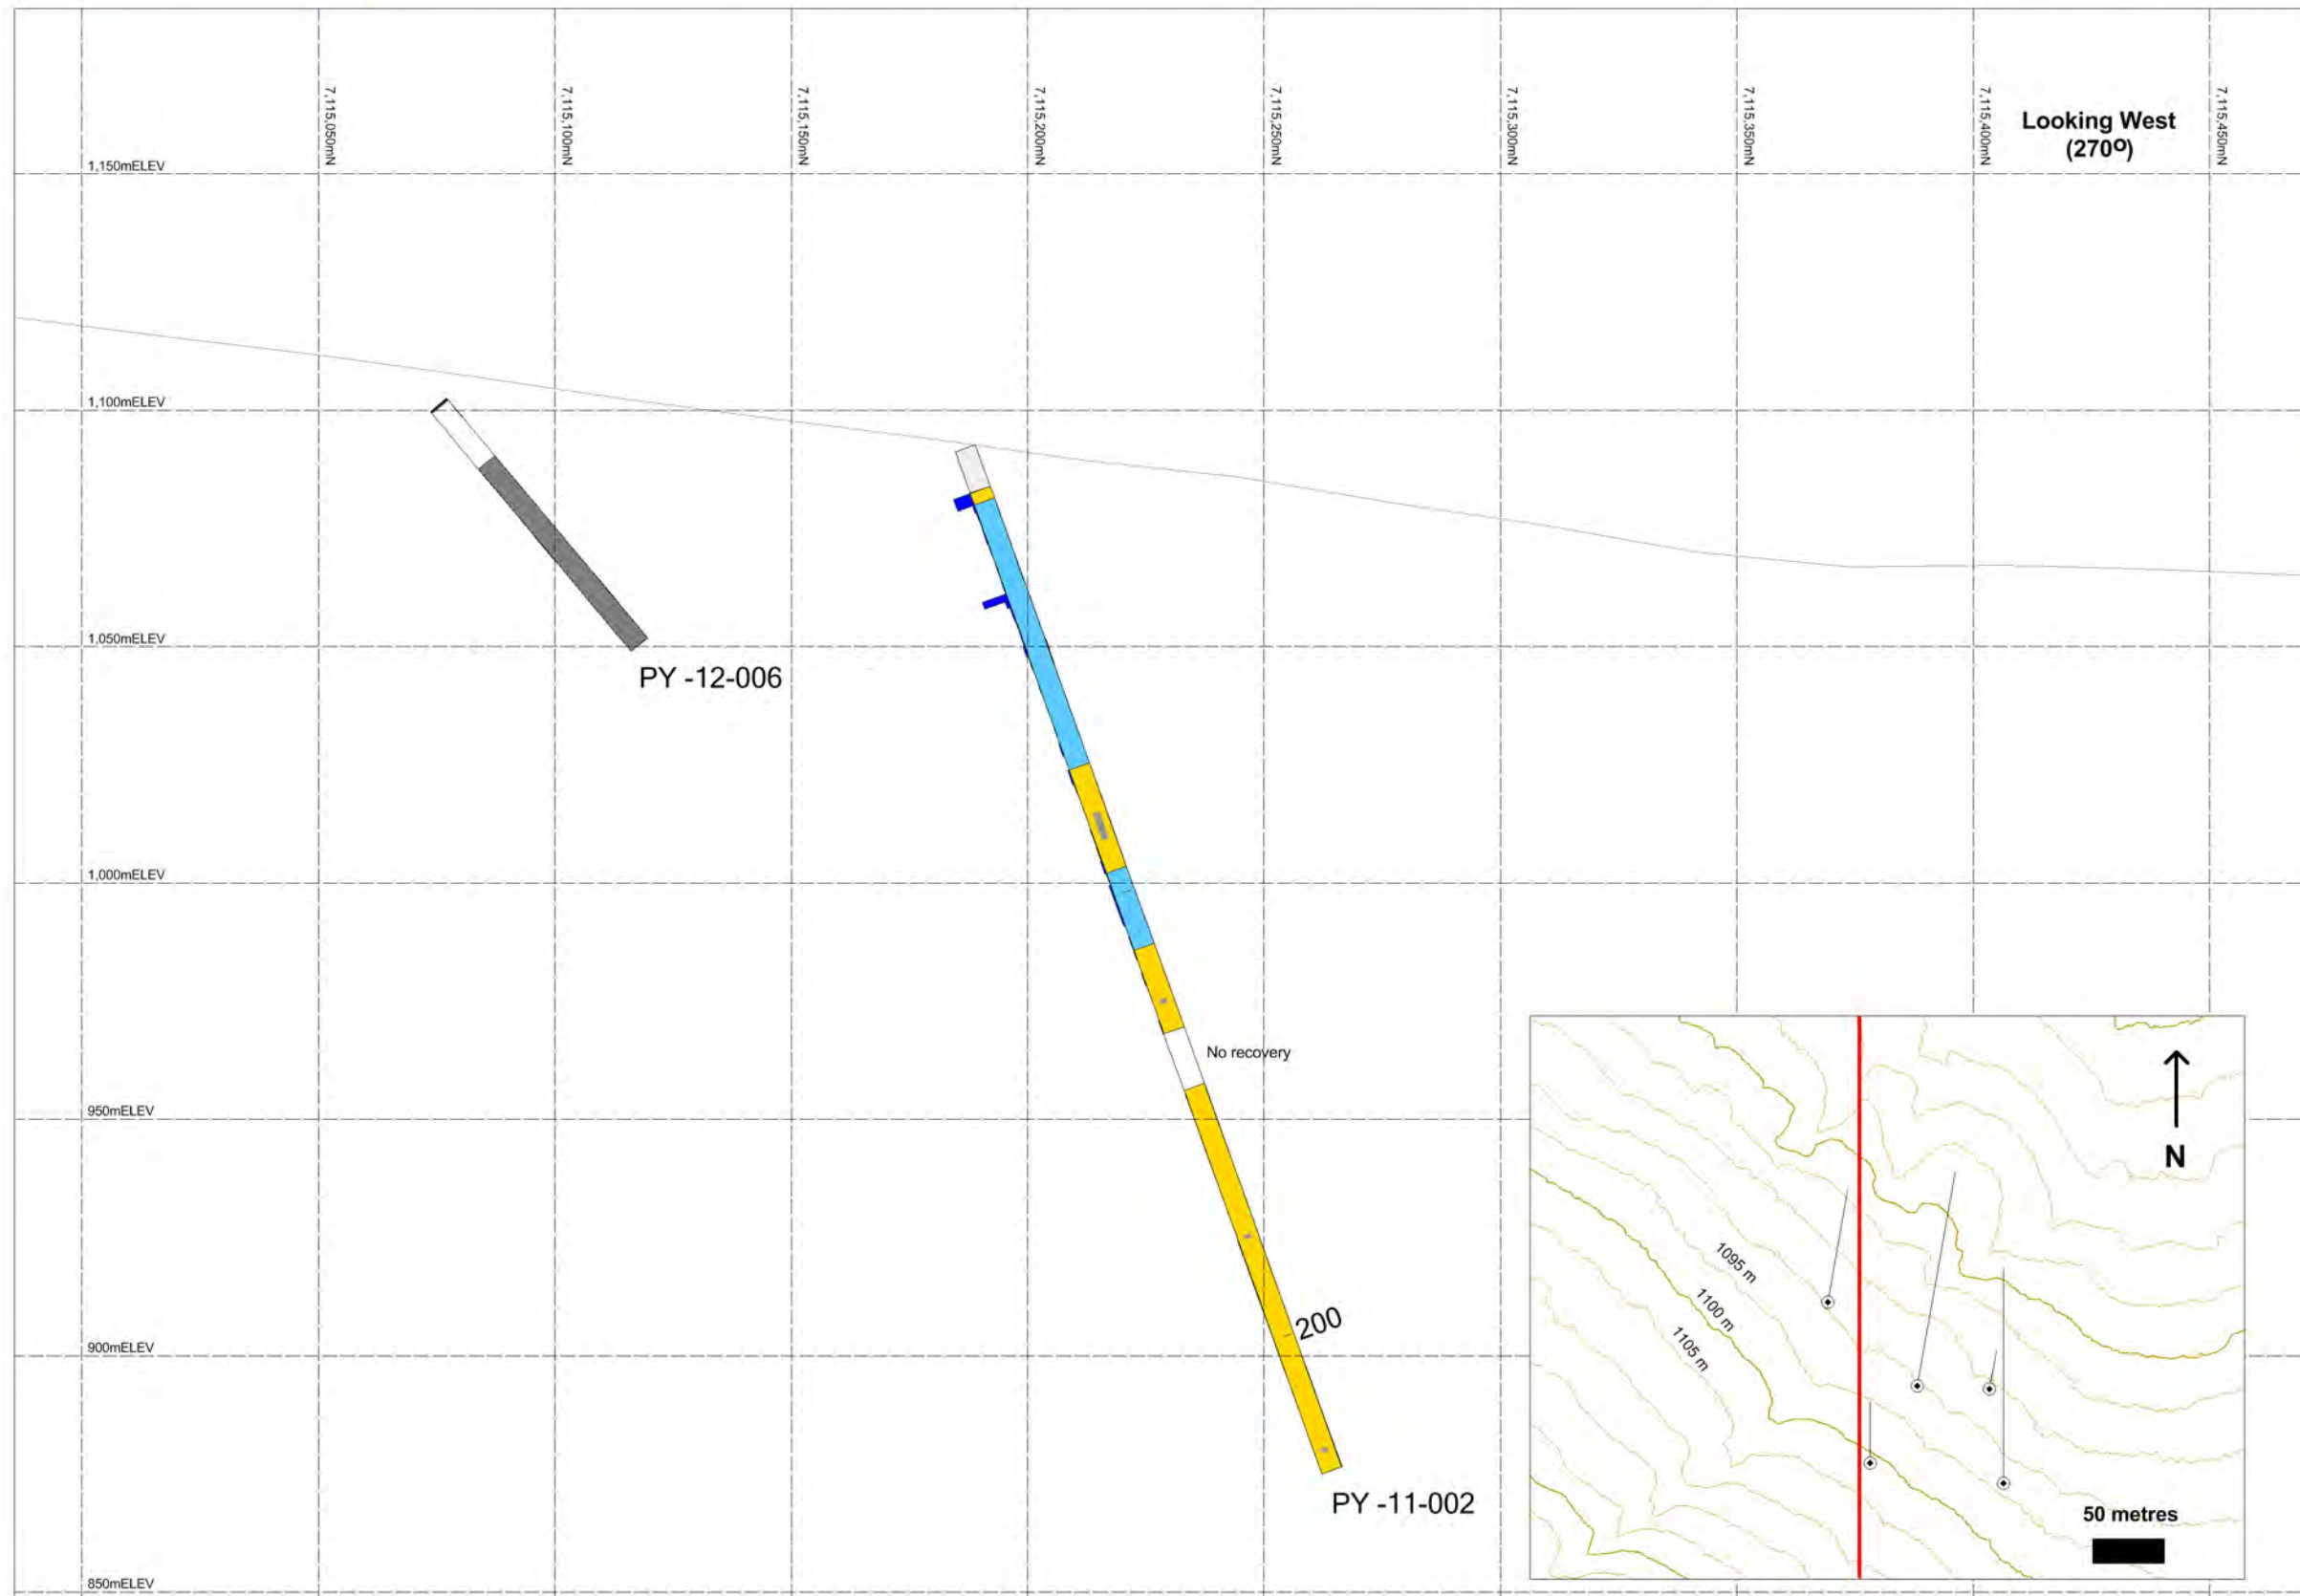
7,115,050mN
7,115,100mN
7,115,150mN
7,115,200mN
7,115,250mN
7,115,300mN
7,115,350mN
7,115,400mN
Looking West
(270$^{O}$)
7,115,450mN

1,150mELEV
1,100mELEV
1,050mELEV
PY -12-006
1,000mELEV
No recovery
950mELEV
200
900mELEV
PY -11-002
850mELEV

N
1095 m
1100 m
1105 m
50 metres